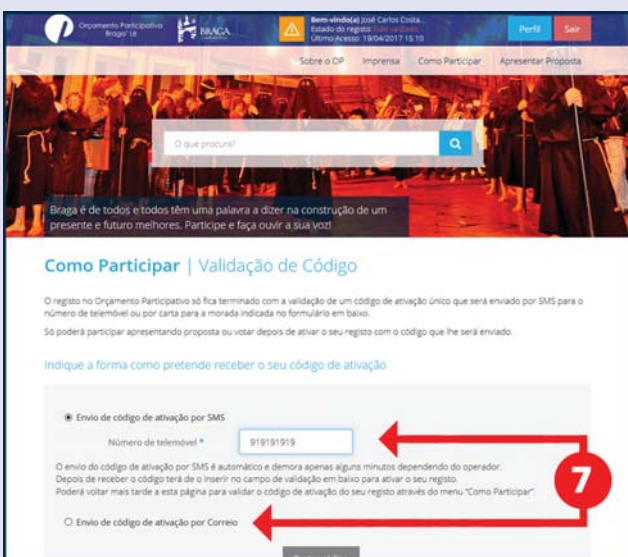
Orçamento Participativo Braga' 18

BRAGA

Bem-vindo(a) José Carlos Costa...
Estado do registo: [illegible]
Último Acesso: 19/04/2017 15:10

Perfil

Sair

Sobre o OP

Imprensa

Como Participar

Apresentar Proposta

O que procura?

Braga é de todos e todos têm uma palavra a dizer na construção de um presente e futuro melhores. Participe e faça ouvir a sua voz!

Como Participar | Validação de Código

O registo no Orçamento Participativo só fica terminado com a validação de um código de ativação único que será enviado por SMS para o número de telemóvel ou por carta para a morada indicada no formulário em baixo.

Só poderá participar apresentando proposta ou votar depois de ativar o seu registo com o código que lhe será enviado.

Indique a forma como pretende receber o seu código de ativação

Envio de código de ativação por SMS

Número de telemóvel *

919191919

O envio do código de ativação por SMS é automático e demora apenas alguns minutos dependendo do operador.
Depois de receber o código terá de o inserir no campo de validação em baixo para ativar o seu registo.
Poderá voltar mais tarde a esta página para validar o código de ativação do seu registo através do menu "Como Participar".

7

Envio de código de ativação por Correio

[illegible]